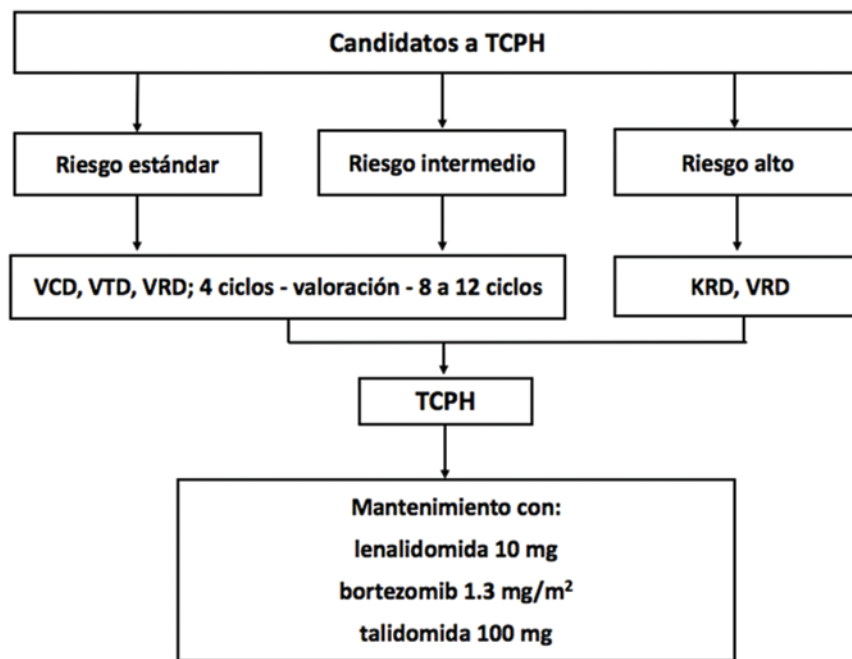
Candidatos a TCPH

Riesgo estándar

Riesgo intermedio

Riesgo alto

VCD, VTD, VRD; 4 ciclos - valoración - 8 a 12 ciclos

KRD, VRD

TCPH

Mantenimiento con:
lenalidomida 10 mg
bortezomib 1.3 mg/m$^2$
talidomida 100 mg